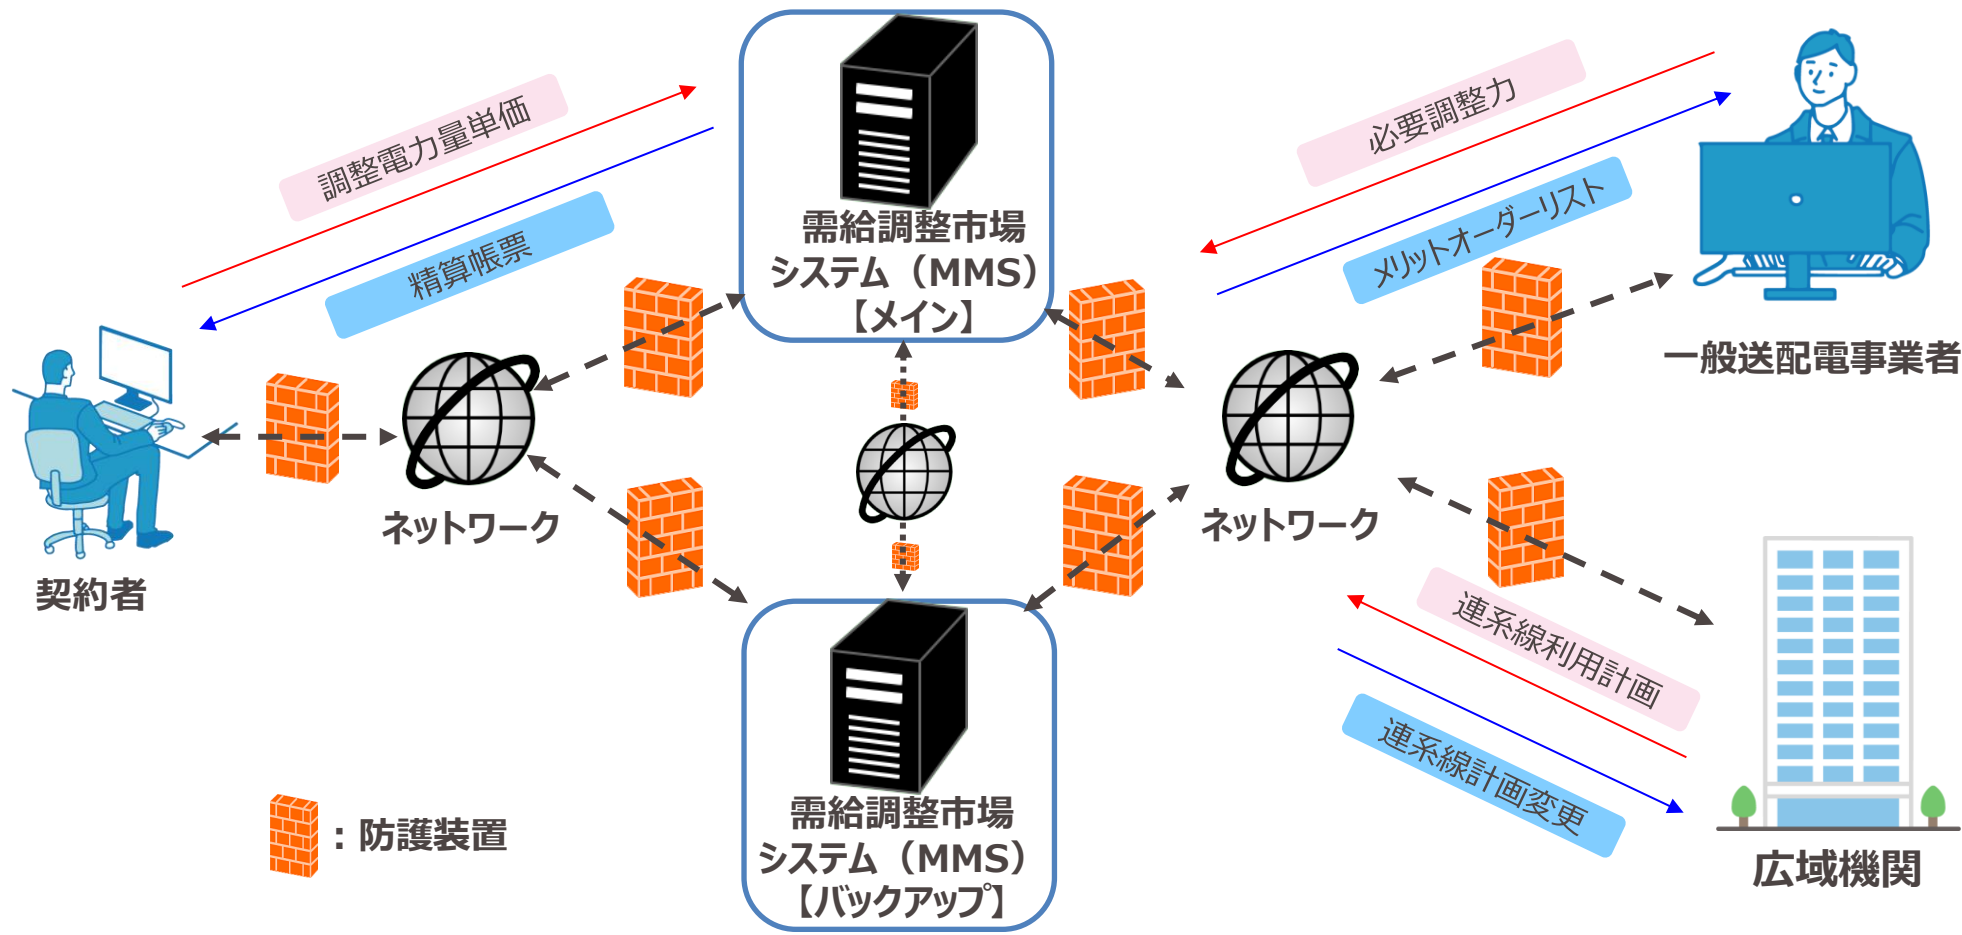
調整電力量単価

精算帳票

需給調整市場
システム（MMS）
【メイン】

必要調整力

メリットオーダーリスト

一般送配電事業者

契約者

ネットワーク

ネットワーク

連系線利用計画

連系線計画変更

需給調整市場
システム（MMS）
【バックアップ】

：防護装置

広域機関